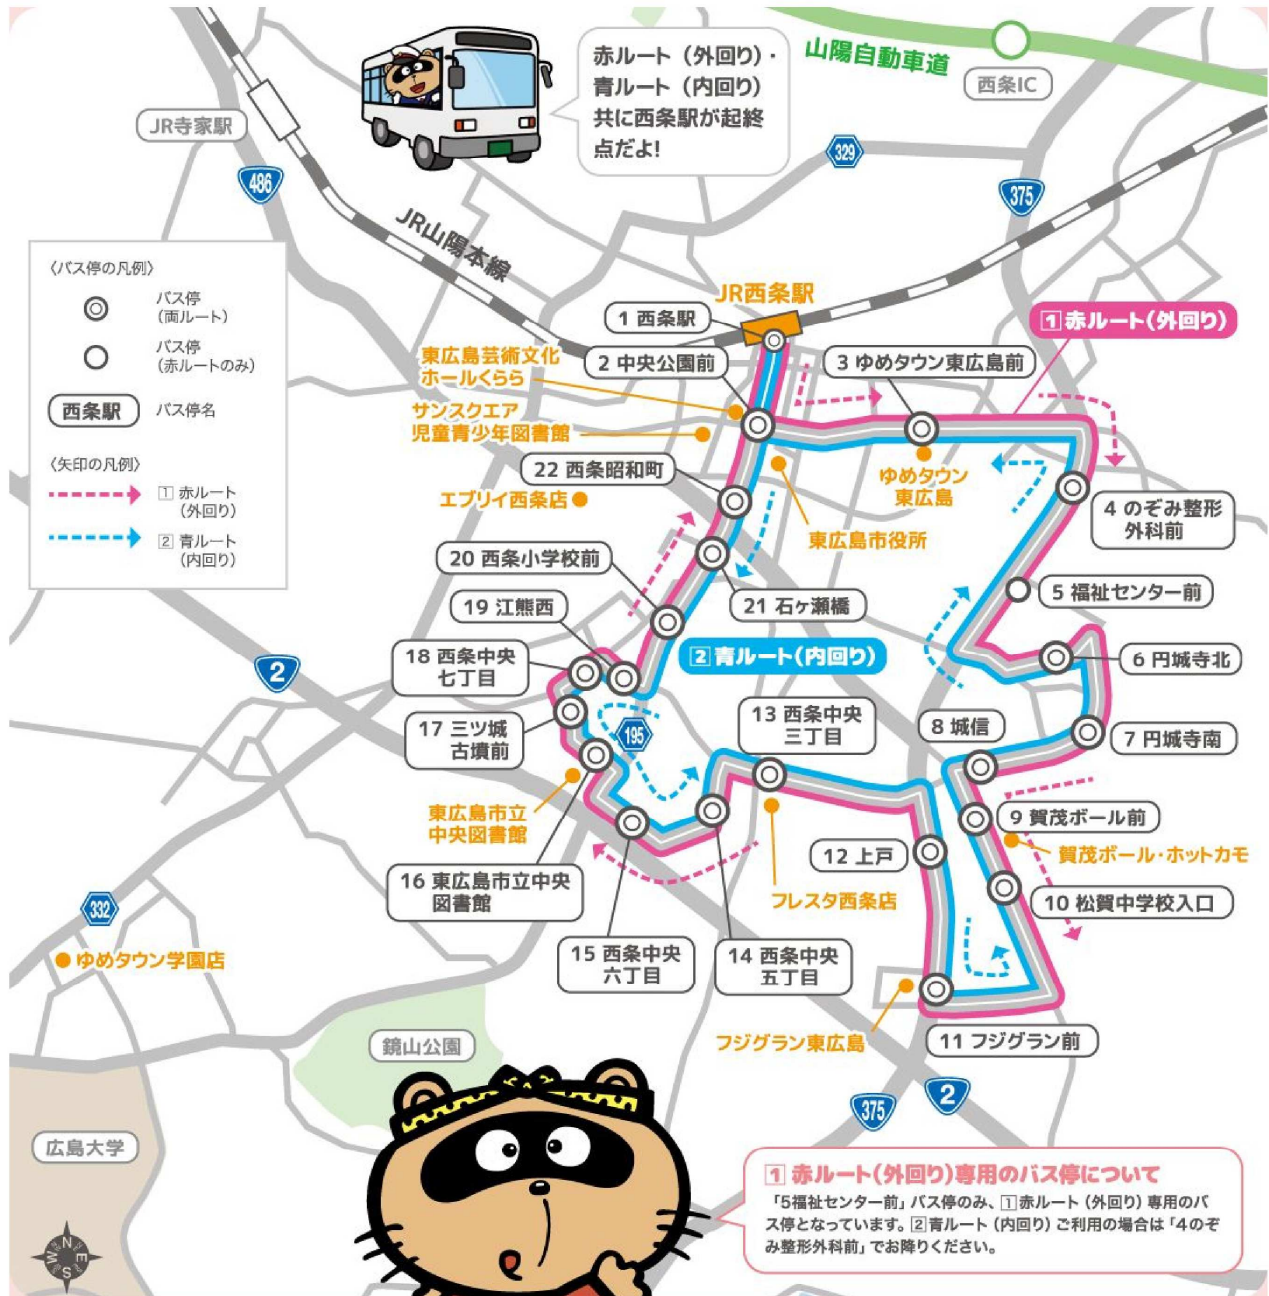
赤ルート（外回り）・青ルート（内回り）共に西条駅が起終点だよ!

山陽自動車道

西条IC

JR寺家駅

486

329

375

JR山陽本線

〈バス停の凡例〉
バス停（両ルート）
バス停（赤ルートのみ）
西条駅 バス停名

〈矢印の凡例〉
1 赤ルート（外回り）
2 青ルート（内回り）

JR西条駅

1 西条駅

1 赤ルート（外回り）

東広島芸術文化ホールくらら

2 中央公園前

3 ゆめタウン東広島前

サンスクエア児童青少年図書館

22 西条昭和町

ゆめタウン東広島

エブリイ西条店

4 のぞみ整形外科前

東広島市役所

20 西条小学校前

5 福祉センター前

19 江熊西

21 石ヶ瀬橋

2 青ルート（内回り）

18 西条中央七丁目

6 円城寺北

2

17 三ツ城古墳前

195

13 西条中央三丁目

8 城信

7 円城寺南

東広島市立中央図書館

9 賀茂ボール前

賀茂ボール・ホットカモ

12 上戸

16 東広島市立中央図書館

フレスタ西条店

10 松賀中学校入口

332

ゆめタウン学園店

15 西条中央六丁目

14 西条中央五丁目

フジグラン東広島

11 フジグラン前

鏡山公園

375

2

広島大学

1 赤ルート（外回り）専用のバス停について
「5福祉センター前」バス停のみ、1赤ルート（外回り）専用のバス停となっています。2青ルート（内回り）ご利用の場合は「4のぞみ整形外科前」でお降りください。

N E S W